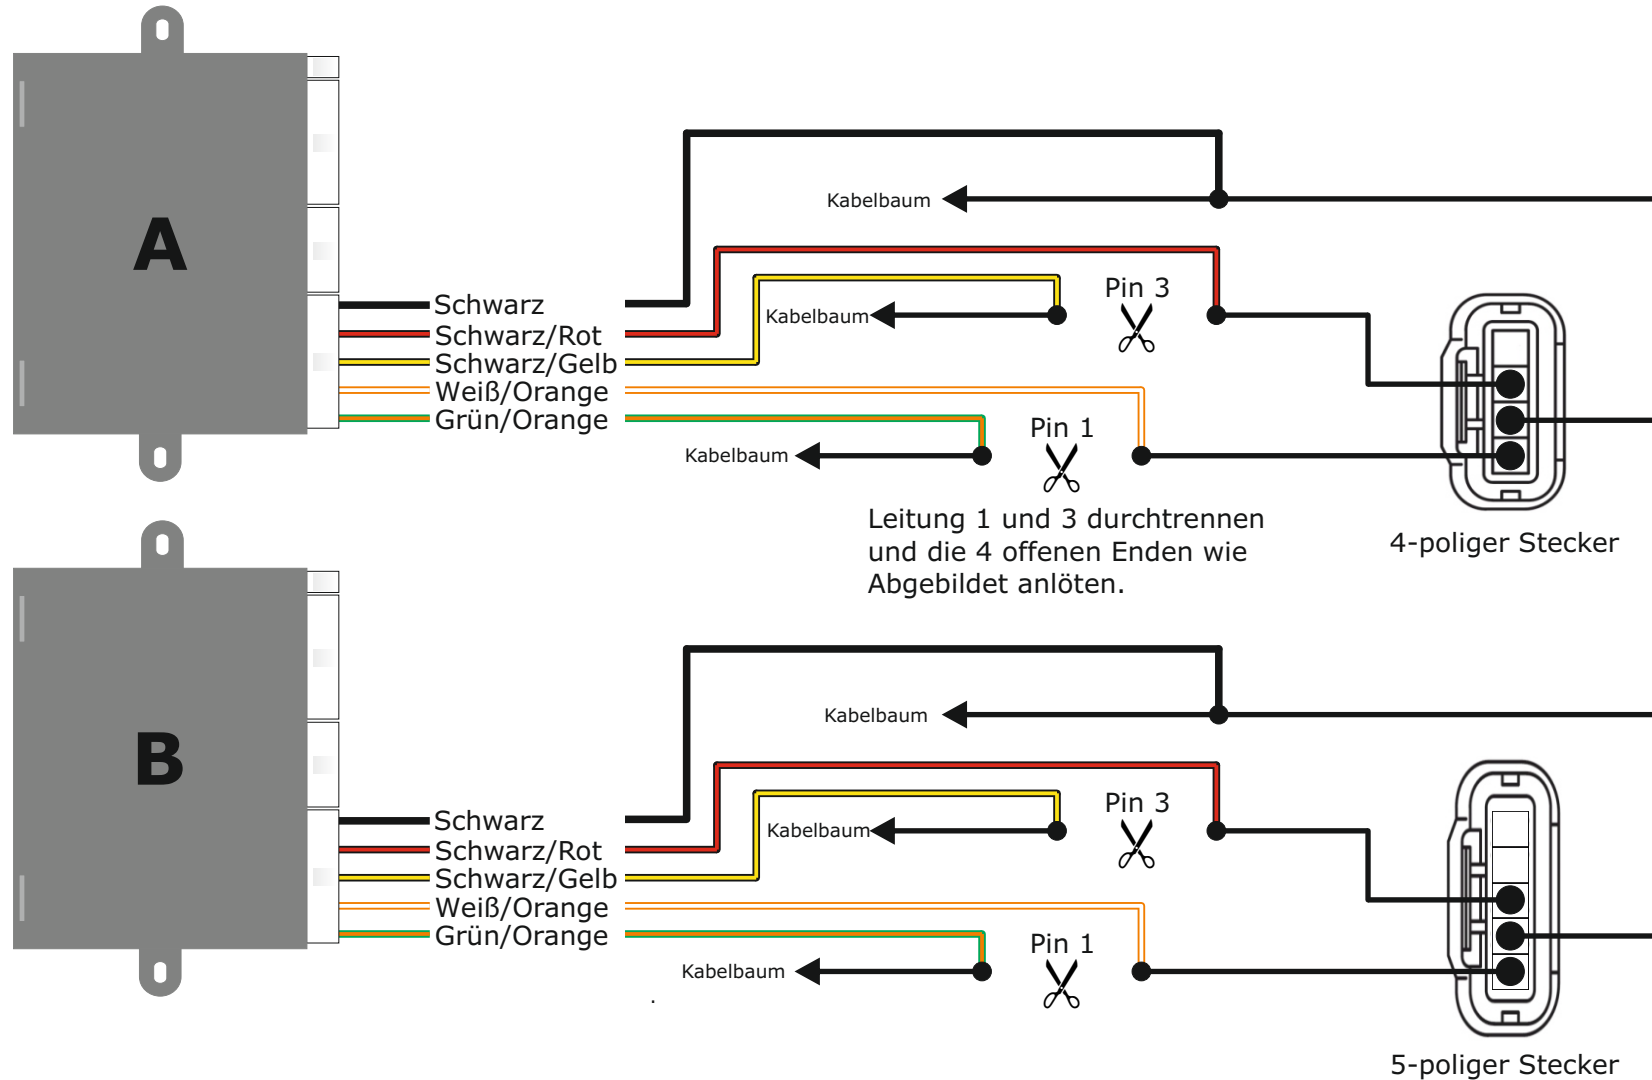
A

Schwarz
Schwarz/Rot
Schwarz/Gelb
Weiß/Orange
Grün/Orange

Kabelbaum
Kabelbaum
Pin 3
Kabelbaum
Pin 1

Leitung 1 und 3 durchtrennen und die 4 offenen Enden wie Abgebildet anlöten.

4-poliger Stecker

B

Schwarz
Schwarz/Rot
Schwarz/Gelb
Weiß/Orange
Grün/Orange

Kabelbaum
Kabelbaum
Pin 3
Kabelbaum
Pin 1

5-poliger Stecker